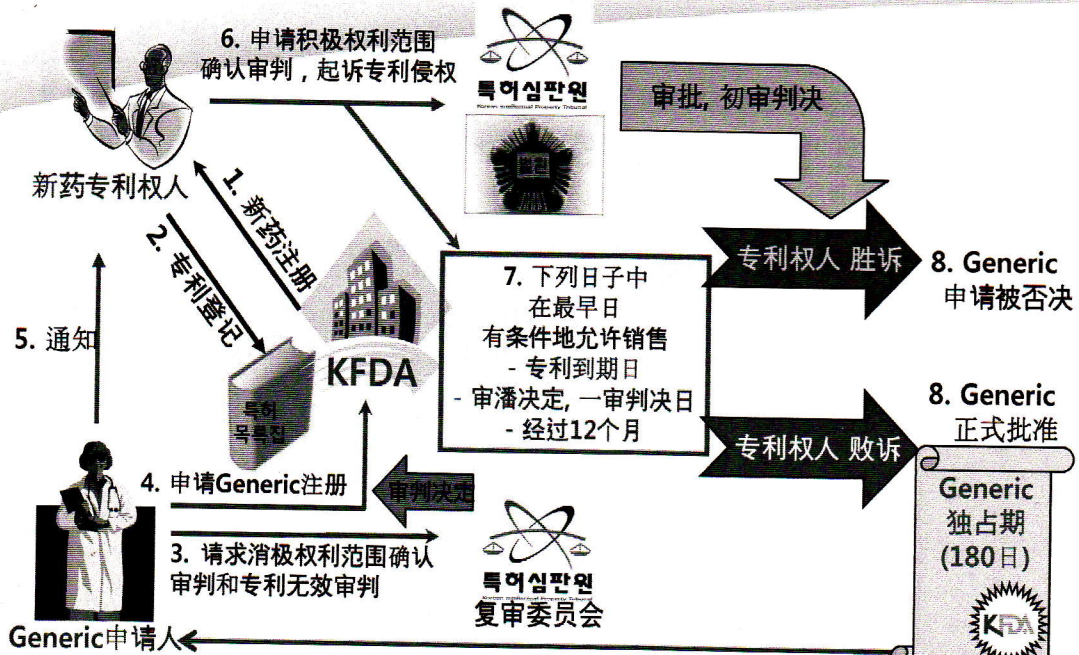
6. 申请积极权利范围确认审判，起诉专利侵权

특허심판원
Korean Intellectual Property Tribunal

审批, 初审判决

新药专利权人

1. 新药注册

2. 专利登记

KFDA

7. 下列日子中
在最早日
有条件地允许销售
- 专利到期日
- 审潘决定, 一审判决日
- 经过12个月

专利权人 胜诉

8. Generic
申请被否决

5. 通知

특허
목록집

8. Generic
正式批准

专利权人 败诉

4. 申请Generic注册

审判决定

Generic
独占期
(180日)

3. 请求消极权利范围确认审判和专利无效审判

특허심판원
Korean Intellectual Property Tribunal
复审委员会

KFDA

Generic申请人